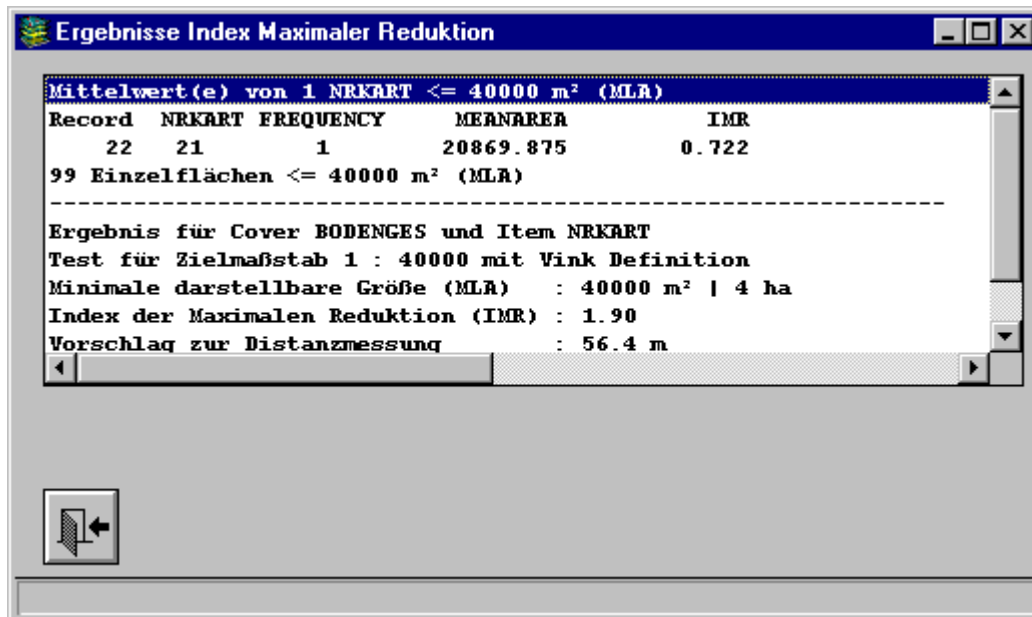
Ergebnisse Index Maximaler Reduktion

Mittelwert(e) von 1 NRKART <= 40000 m² (MLA)

| Record | NRKART | FREQUENCY | MEANAREA | IMR |
|---|---|---|---|---|
| 22 | 21 | 1 | 20869.875 | 0.722 |

99 Einzelflächen <= 40000 m² (MLA)
------------------------------------------------------------------
Ergebnis für Cover BODENGES und Item NRKART
Test für Zielmaßstab 1 : 40000 mit Vink Definition
Minimale darstellbare Größe (MLA) : 40000 m² | 4 ha
Index der Maximalen Reduktion (IMR) : 1.90
Vorschlag zur Distanzmessung : 56.4 m